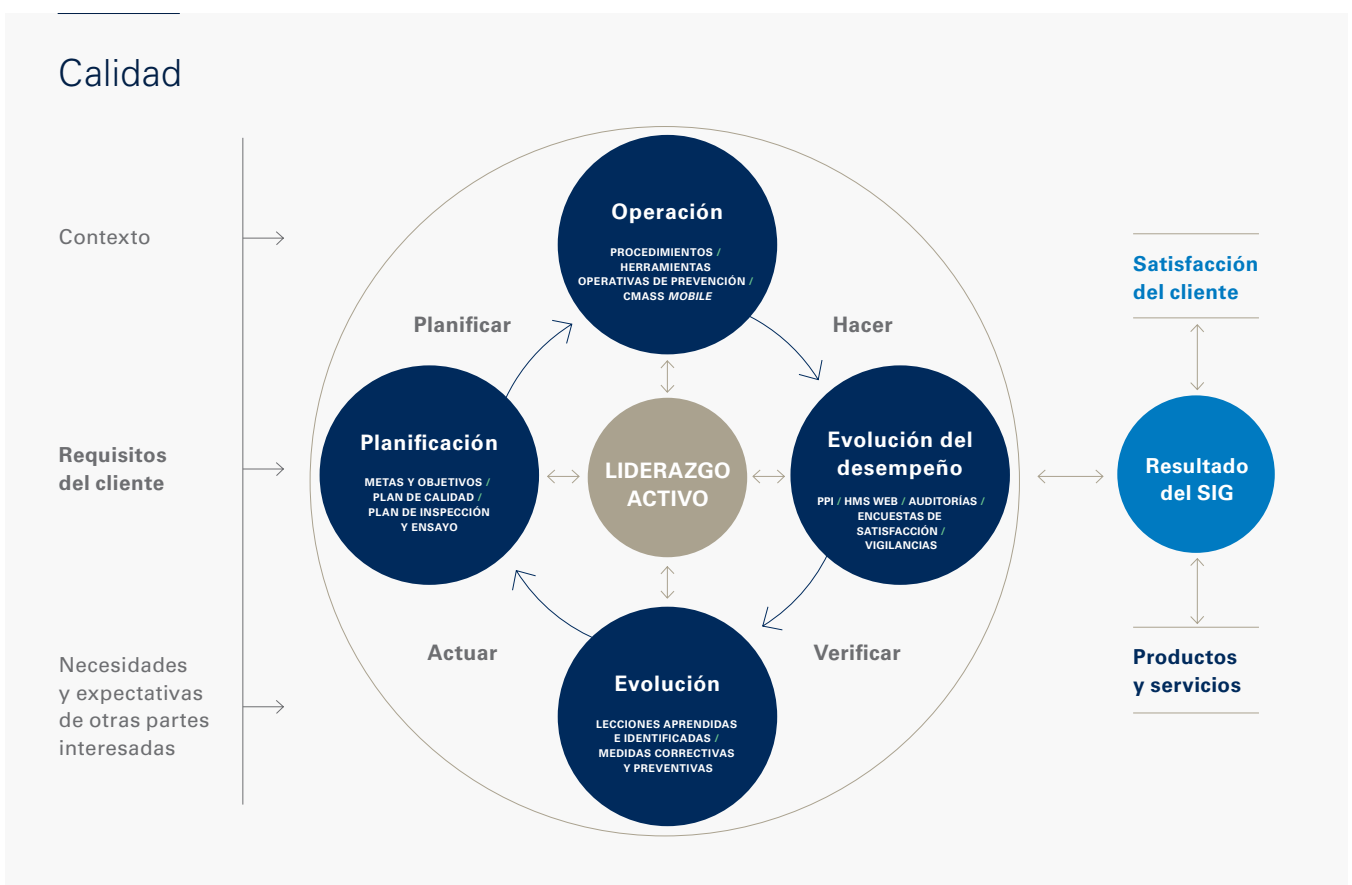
Calidad

Contexto

Requisitos del cliente

Necesidades y expectativas de otras partes interesadas

Planificar

Hacer

Actuar

Verificar

Operación

PROCEDIMIENTOS / HERRAMIENTAS OPERATIVAS DE PREVENCIÓN / CMASS MOBILE

Planificación

METAS Y OBJETIVOS / PLAN DE CALIDAD / PLAN DE INSPECCIÓN Y ENSAYO

LIDERAZGO ACTIVO

Evolución del desempeño

PPI / HMS WEB / AUDITORÍAS / ENCUESTAS DE SATISFACCIÓN / VIGILANCIAS

Evolución

LECCIONES APRENDIDAS E IDENTIFICADAS / MEDIDAS CORRECTIVAS Y PREVENTIVAS

Satisfacción del cliente

Resultado del SIG

Productos y servicios